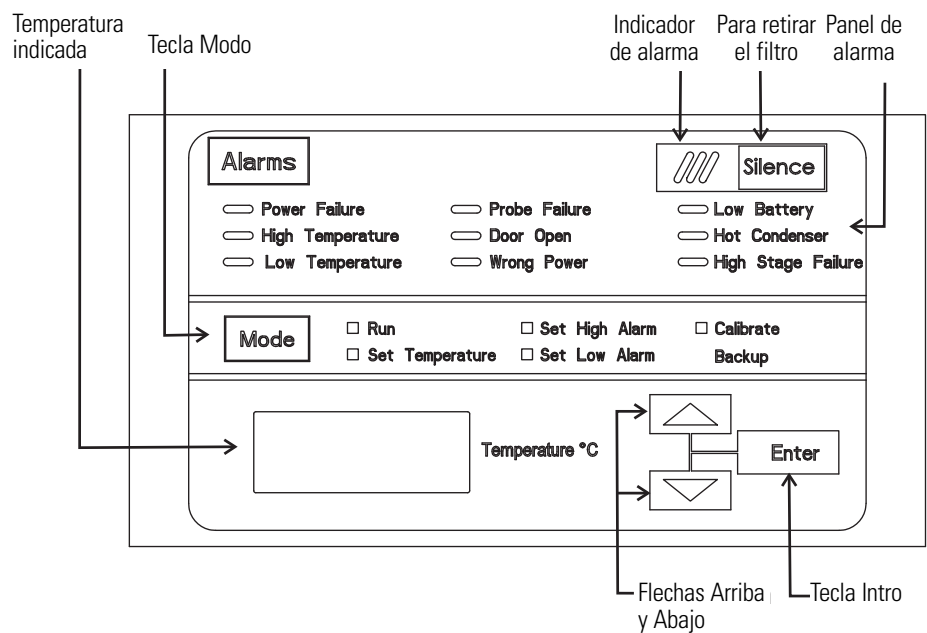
Temperatura indicada

Tecla Modo

Indicador de alarma

Para retirar el filtro

Panel de alarma

Alarms

Silence

Power Failure
High Temperature
Low Temperature

Probe Failure
Door Open
Wrong Power

Low Battery
Hot Condenser
High Stage Failure

Mode

☐ Run
☐ Set Temperature

☐ Set High Alarm
☐ Set Low Alarm

☐ Calibrate
Backup

Temperature °C

Enter

Flechas Arriba y Abajo

Tecla Intro